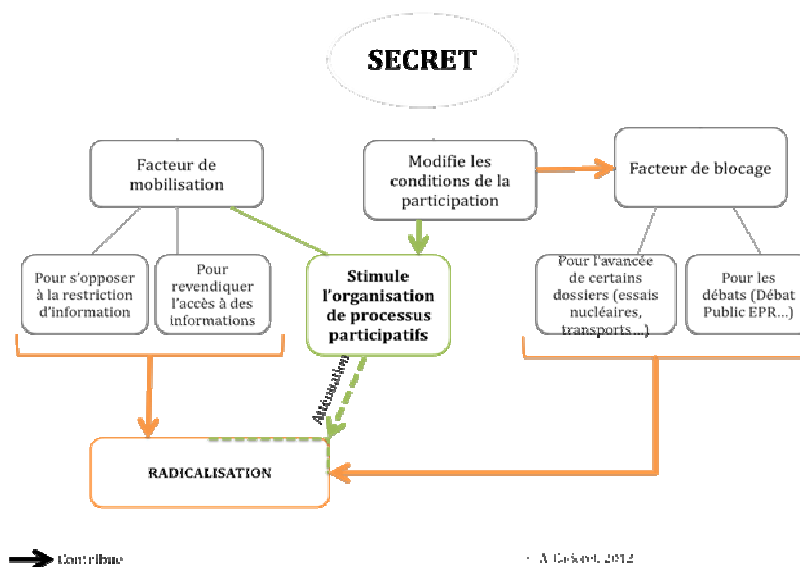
SECRET

Facteur de mobilisation

Modifie les conditions de la participation

Facteur de blocage

Pour s'opposer à la restriction d'information

Pour revendiquer l'accès à des informations

Stimule l'organisation de processus participatifs

Pour l'avancée de certains dossiers (essais nucléaires, transports...)

Pour les débats (Débat Public EPR...)

Atténuation

RADICALISATION

Contribue

© A. Cadoret, 2012